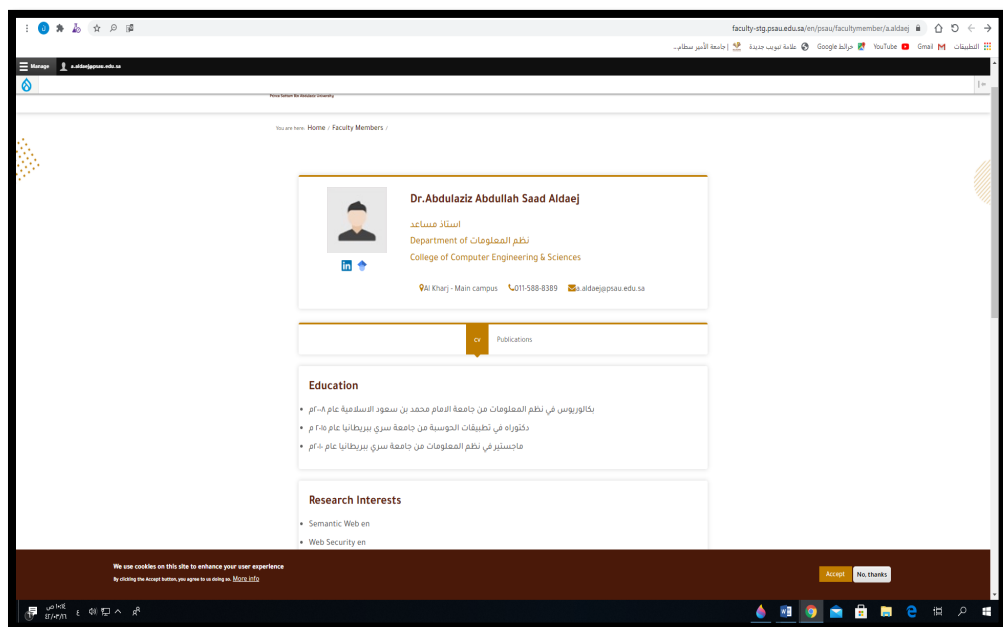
faculty-stg.psau.edu.sa/en/psau/facultymember/a.aldaej

التطبيقات Gmail YouTube خرائط Google علامة تبويب جديدة جامعة الأمير سطام...

Manage a.aldaej@psau.edu.sa

Prince Sattam Bin Abdulaziz University

You are here: Home / Faculty Members /

Dr.Abdulaziz Abdullah Saad Aldaej

استاذ مساعد

Department of نظم المعلومات

College of Computer Engineering & Sciences

Al Kharj - Main campus 011-588-8389 a.aldaej@psau.edu.sa

CV Publications

Education

• بكالوريوس في نظم المعلومات من جامعة الامام محمد بن سعود الاسلامية عام ٢٠٠٨م

• دكتوراه في تطبيقات الحوسبة من جامعة سري ببريطانيا عام ٢٠١٥ م

• ماجستير في نظم المعلومات من جامعة سري ببريطانيا عام ٢٠١٠م

Research Interests

• Semantic Web en

• Web Security en

We use cookies on this site to enhance your user experience

By clicking the Accept button, you agree to us doing so. More info

Accept No, thanks

١٠:٠٤ ص
٢٠٢٠/٠٣/١٦